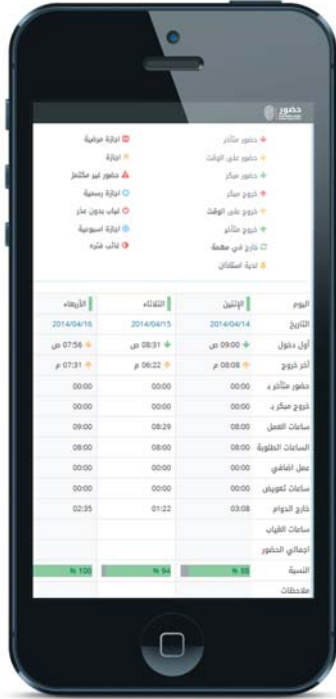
حضور

حضور متأخر
حضور على الوقت
حضور مبكر
خروج مبكر
خروج على الوقت
خروج متأخر
خارج في مهمة
لدية استئذان

اجازة مرضية
اجازة
حضور غير مكتمل
اجازة رسمية
غياب بدون عذر
اجازة اسبوعية
غائب فتره

| اليوم | الإثنين | الثلاثاء | الأربعاء |
|---|---|---|---|
| التاريخ | 2014/04/14 | 2014/04/15 | 2014/04/16 |
| أول دخول | 09:00 ص | 08:31 ص | 07:56 ص |
| آخر خروج | 08:08 م | 06:22 م | 07:31 م |
| حضور متأخر بـ | 00:00 | 00:00 | 00:00 |
| خروج مبكر بـ | 00:00 | 00:00 | 00:00 |
| ساعات العمل | 08:00 | 08:29 | 09:00 |
| الساعات المطلوبة | 08:00 | 08:00 | 08:00 |
| عمل اضافي | 00:00 | 00:00 | 00:00 |
| ساعات تعويض | 00:00 | 00:00 | 00:00 |
| خارج الدوام | 03:08 | 01:22 | 02:35 |
| ساعات الغياب | | | |
| اجمالي الحضور | | | |
| النسبة | % 88 | % 94 | % 100 |
| ملاحظات | | | |